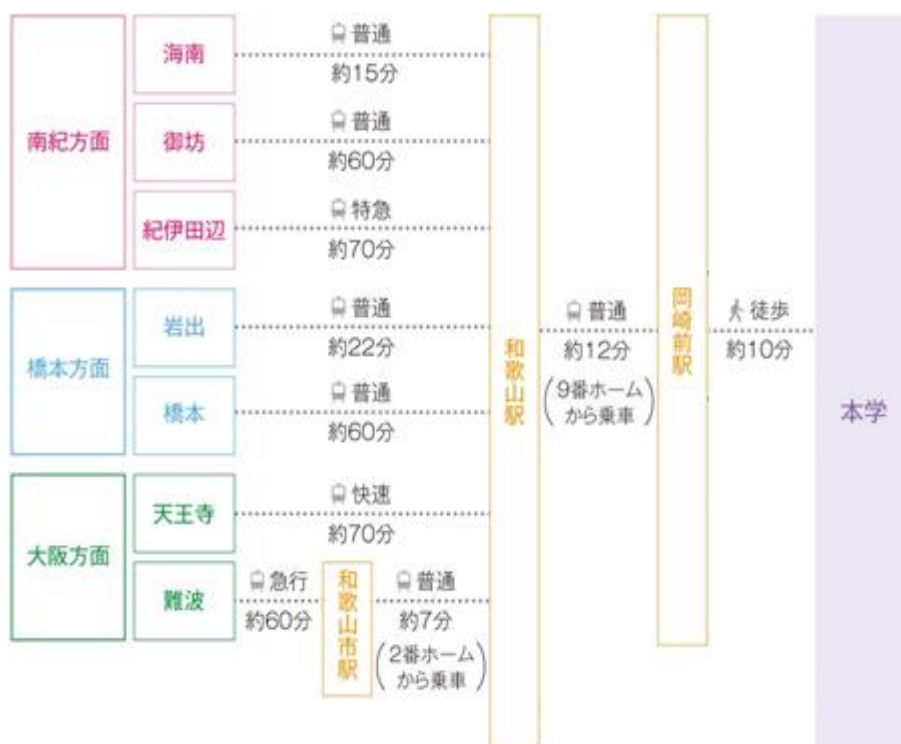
南紀方面

海南
普通
約15分

御坊
普通
約60分

紀伊田辺
特急
約70分

橋本方面

岩出
普通
約22分

橋本
普通
約60分

大阪方面

天王寺
快速
約70分

難波
急行
約60分

和歌山市駅

普通
約7分
(2番ホームから乗車)

和歌山駅

普通
約12分
(9番ホームから乗車)

岡崎前駅

徒歩
約10分

本学